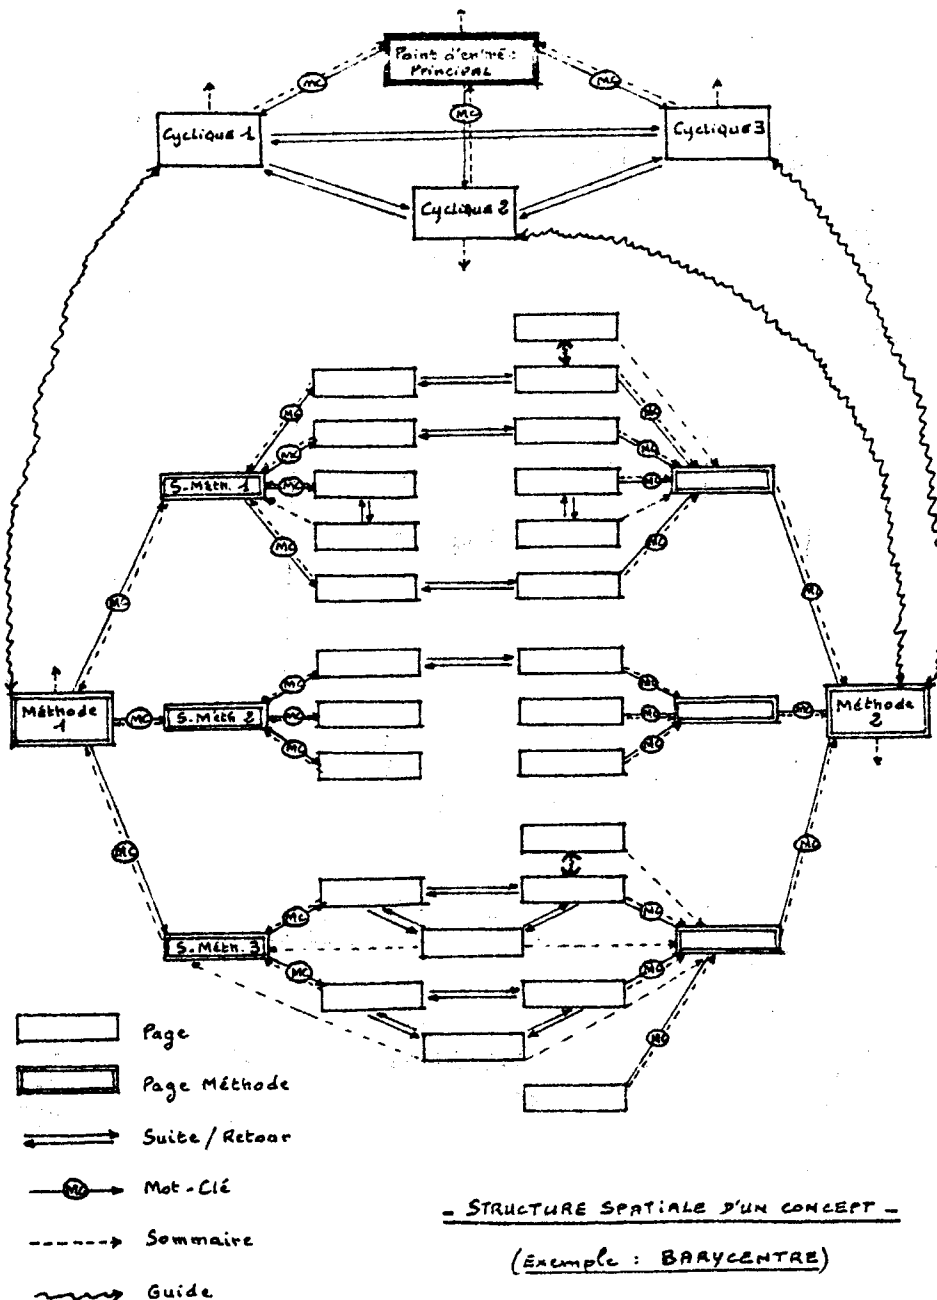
Point d'entrée Principal

MC

MC

MC

Cyclique 1

Cyclique 3

Cyclique 2

MC

MC

MC

MC

MC

MC

MC

S. Méth. 1

MC

MC

Méthode 1

MC

S. Méth. 2

MC

MC

MC

MC

MC

MC

Méthode 2

MC

MC

MC

S. Méth. 3

MC

MC

MC

MC

Page

Page Méthode

Suite / Retour

MC Mot-Clé

Sommaire

Guide

_ STRUCTURE SPATIALE D'UN CONCEPT _

(Exemple : BARYCENTRE)